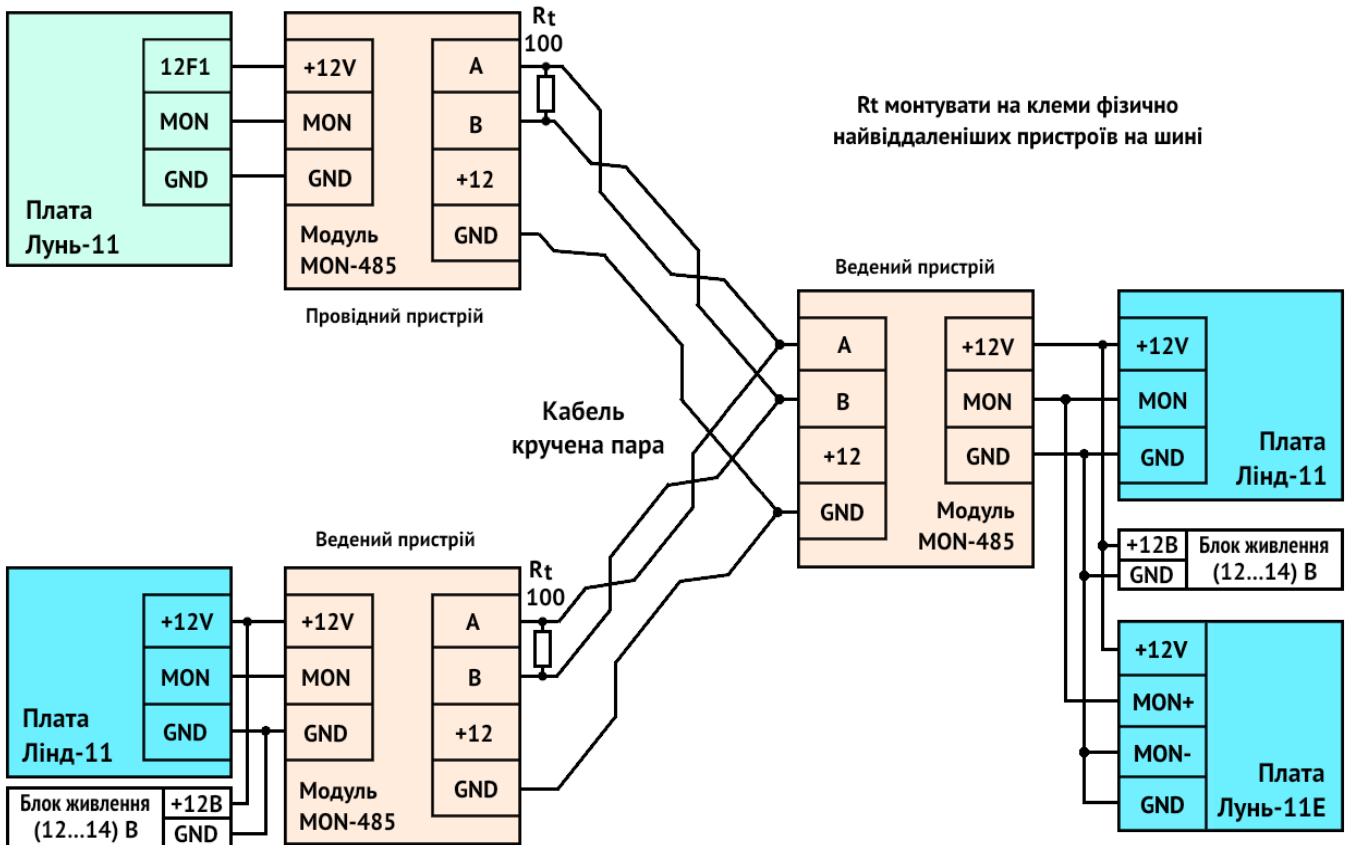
12F1
MON
GND
Плата
Лунь-11

+12V
MON
GND
Модуль
MON-485

A
B
+12
GND

Провідний пристрій

Rt
100

Rt монтувати на клеми фізично найвіддаленіших пристроїв на шині

Ведений пристрій

A
B
+12
GND

+12V
MON
GND
Модуль
MON-485

+12V
MON
GND
Плата
Лінд-11

Кабель
кручена пара

+12В
GND
Блок живлення
(12...14) В

+12V
MON+
MON-
GND
Плата
Лунь-11Е

Ведений пристрій

+12V
MON
GND
Плата
Лінд-11

+12V
MON
GND
Модуль
MON-485

Rt
100

A
B
+12
GND

Блок живлення
(12...14) В
+12В
GND